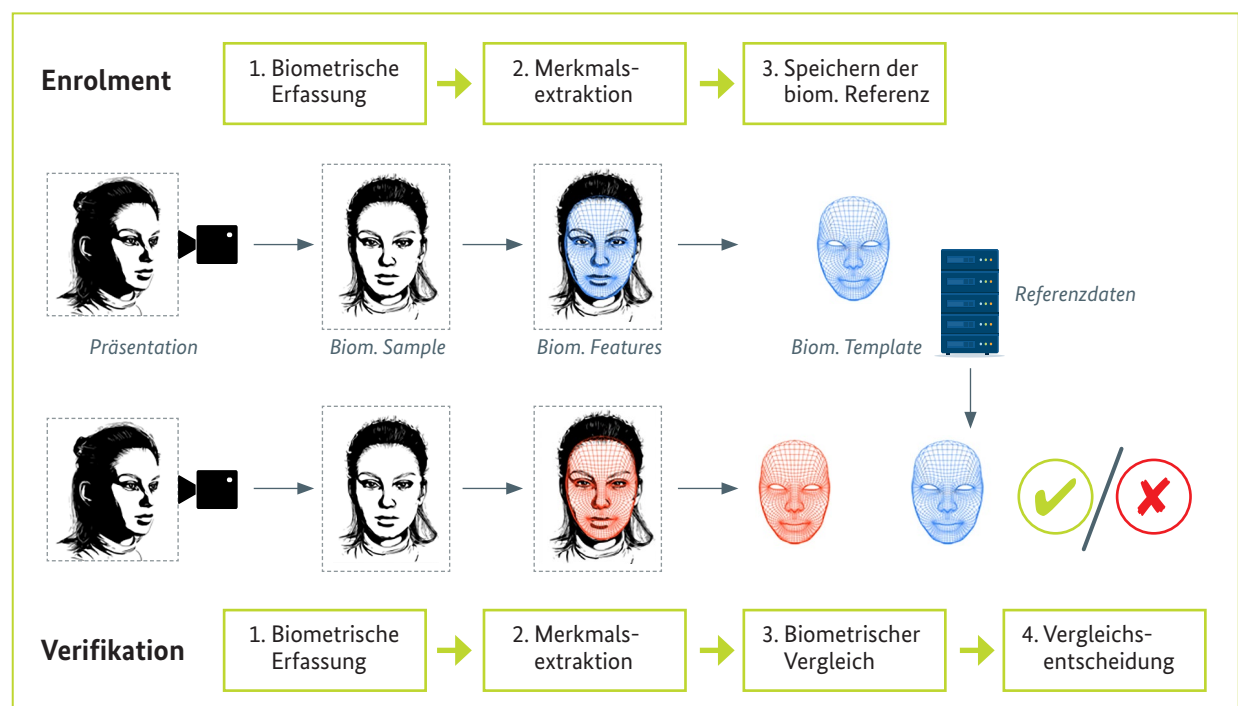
Enrolment

1. Biometrische Erfassung

2. Merkmals-extraktion

3. Speichern der biom. Referenz

Präsentation

Biom. Sample

Biom. Features

Biom. Template

Referenzdaten

Verifikation

1. Biometrische Erfassung

2. Merkmals-extraktion

3. Biometrischer Vergleich

4. Vergleichs-entscheidung